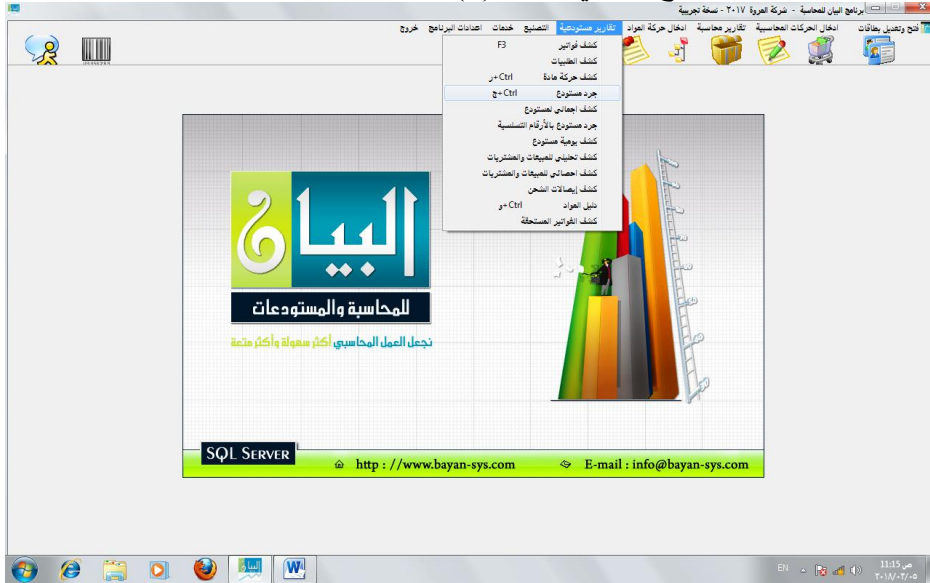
برنامج البيان للمحاسبة - شركة العروة ٢٠١٧ - نسخة تجريبية

فتح وتعديل بطاقات | ادخال الحركات المحاسبية | تقارير محاسبية | ادخال حركة المواد | تقارير مستودعية | التصليح | خدمات | اعدادات البرنامج | خروج

كشف فواتير F3
كشف الطلبيات
كشف حركة مادة Ctrl+ر
جرد مستودع Ctrl+ج
كشف اجمالي لمستودع
جرد مستودع بالأرقام التسلسلية
كشف يومية مستودع
كشف تحليلي للمبيعات والمشتريات
كشف احصائي للمبيعات والمشتريات
كشف إيصالات الشحن
دليل المواد Ctrl+د
كشف الفواتير المستحقة

البيان
للمحاسبة والمستودعات
نجعل العمل المحاسبي أكثر سهولة وأكثر متعة

SQL SERVER
http : //www.bayan-sys.com
E-mail : info@bayan-sys.com

EN
11:15 ص
٢٠١٨/٠٢/٠٥